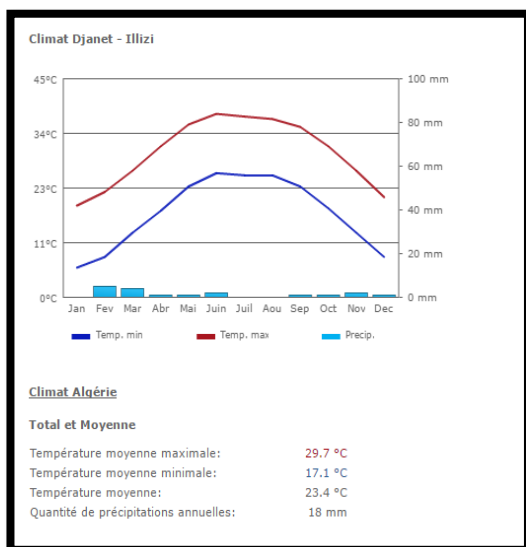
Climat Djanet - Illizi

45°C
34°C
23°C
11°C
0°C

100 mm
80 mm
60 mm
40 mm
20 mm
0 mm

Jan Fev Mar Avr Mai Juin Juil Aou Sep Oct Nov Dec

Temp. min
Temp. max
Precip.

Climat Algérie

Total et Moyenne

| | |
|---|---|
| Température moyenne maximale: | 29.7 °C |
| Température moyenne minimale: | 17.1 °C |
| Température moyenne: | 23.4 °C |
| Quantité de précipitations annuelles: | 18 mm |